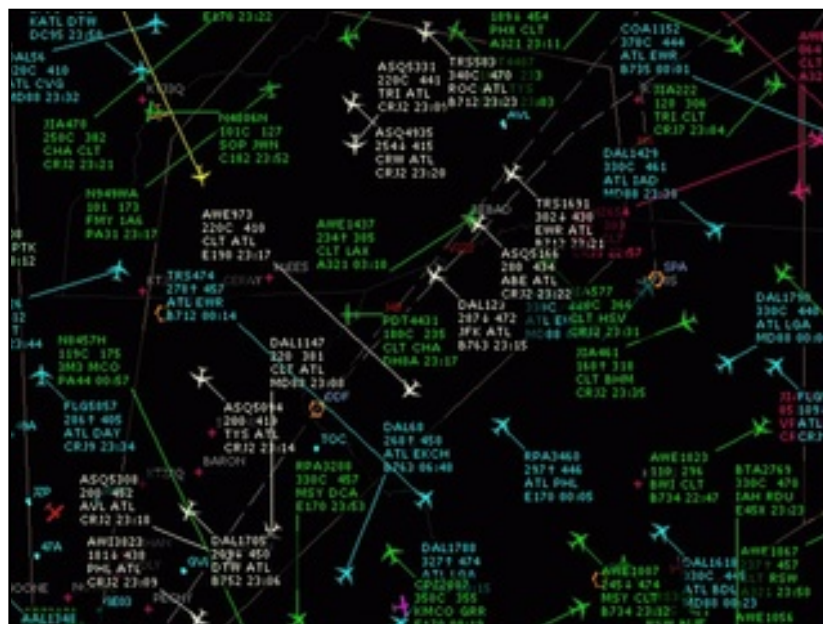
KATL DTW
DC95 23:50

E170 23:22

1096 454
PHX CLT
A321 23:11

COA1152
370C 444
ATL EWR
B735 00:01

DAL56
220C 410
ATL CVG
MD88 23:32

ASQ5331
220C 443
TRI ATL
CRJ2 23:05

TRS583
340C 470
ROC ATL
B712 23:23

JIA222
120 306
TRI CLT
CRJ7 23:04

JIA470
250C 382
CHA CLT
CRJ2 23:23

N9959N
101C 127
SOP JWN
C182 23:52

ASQ4935
254 415
CRW ATL
CRJ2 23:20

DAL1429
330C 461
ATL IAD
MD88 23:39

N5499A
101 173
FMY LA6
PA31 23:17

AWE973
220C 410
CLT ATL
E190 23:17

AWE1437
224 395
CLT LAS
A321 03:19

TRS1691
302 430
EWR ATL
B717 23:21

ASQ5166
200 434
ABE ATL
CRJ2 23:22

TRS474
278 457
ATL EWR
B712 00:14

FDT4623
180C 235
CLT CHA
DH8A 23:17

DAL122
287 472
JFK ATL
B763 23:15

DAL1790
330C 440
ATL LGA
MD88 00:08

N6457H
119C 175
3M3 MCO
PA44 00:57

DAL1147
320 381
CLT ATL
MD88 23:08

JIA461
168 310
CLT BHM
CRJ2 23:35

FLG5057
281 405
ATL DAY
CRJ9 23:34

ASQ5094
200 419
TYS ATL
CRJ2 23:14

DAL68
269 450
ATL EKCH
B763 06:48

RPA3460
297 446
ATL PHL
E170 00:05

AWE1023
330 296
BWI CLT
B734 22:47

BTA2769
330C 476
IAH RDU
E45X 23:23

RPA3208
330C 457
MSY DCA
E170 23:53

ASQ5308
200 452
AVL ATL
CRJ2 23:18

AWE3623
101 430
PHL ATL
CRJ2 23:09

DAL1705
269 450
DTW ATL
B752 23:06

DAL1780
327 474
ATL LGA

AWE1067
245 474
MSY CLT
B734 23:12

DAL1618
330C 441
ATL RDU
MD88 00:03

AWE1067
327 457
CLT RSW
A321 23:30

TOC
BARON